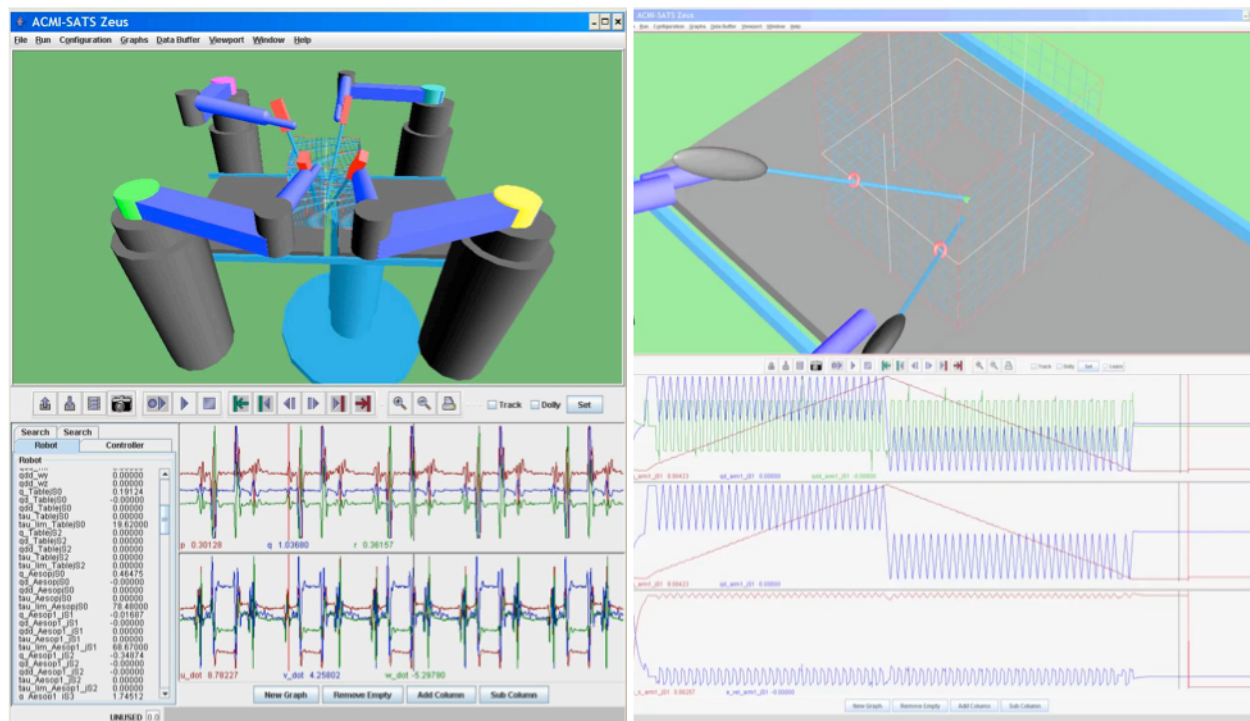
ACMI-SATS Zeus

File Run Configuration Graphs Data Buffer Viewport Window Help

Track Dolly Set

Search Search
Robot Controller

Robot

| | |
|---|---|
| qdd_wy | 0.00000 |
| qdd_wz | 0.00000 |
| q_TablejS0 | 0.19124 |
| qd_TablejS0 | -0.00000 |
| qdd_TablejS0 | 0.00000 |
| tau_TablejS0 | 0.00000 |
| tau_lim_TablejS0 | 19.62000 |
| q_TablejS2 | 0.00000 |
| qd_TablejS2 | 0.00000 |
| qdd_TablejS2 | 0.00000 |
| tau_TablejS2 | 0.00000 |
| tau_lim_TablejS2 | 0.00000 |
| q_AesopjS0 | 0.46475 |
| qd_AesopjS0 | -0.00000 |
| qdd_AesopjS0 | 0.00000 |
| tau_AesopjS0 | 0.00000 |
| tau_lim_AesopjS0 | 78.48000 |
| q_Aesop1_jS1 | -0.01687 |
| qd_Aesop1_jS1 | -0.00000 |
| qdd_Aesop1_jS1 | 0.00000 |
| tau_Aesop1_jS1 | 0.00000 |
| tau_lim_Aesop1_jS1 | 68.67000 |
| q_Aesop1_jS2 | -0.34874 |
| qd_Aesop1_jS2 | -0.00000 |
| qdd_Aesop1_jS2 | 0.00000 |
| tau_Aesop1_jS2 | 0.00000 |
| tau_lim_Aesop1_jS2 | 0.00000 |
| q_Aesop1_jS3 | 1.74512 |

p 0.30128 q 1.03680 r 0.36157

u_dot 8.78227 v_dot 4.25802 w_dot -5.29790

New Graph Remove Empty Add Column Sub Column

UNUSED 0.0

ACMI-SATS Zeus

File Run Configuration Graphs Data Buffer Viewport Window Help

Track Dolly Set Learn

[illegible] 0.00423 qd_arm1_j01 0.00000 qdd_arm1_j01 0.00000

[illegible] 0.00423 qd_arm1_j01 0.00000

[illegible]_arm1_j01 0.00257 e_vel_arm1_j01 -0.00000

New Graph Remove Empty Add Column Sub Column